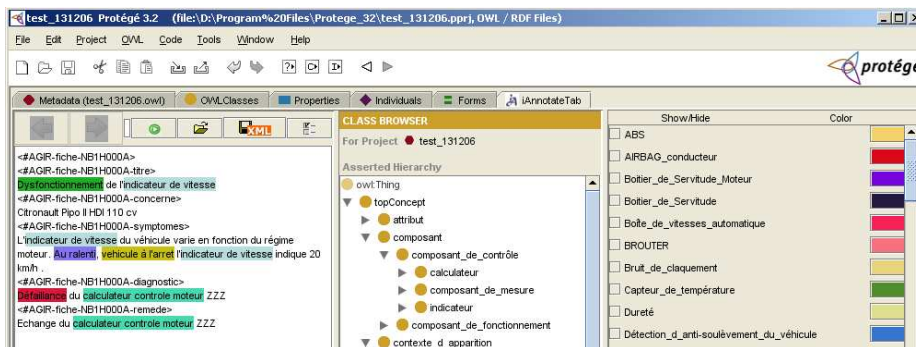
test_131206 Protégé 3.2 (file:\D:\Program%20Files\Protege_32\test_131206.pprj, OWL / RDF Files)

File Edit Project OWL Code Tools Window Help

protégé

Metadata (test_131206.owl) OWLClasses Properties Individuals Forms iAnnotateTab

XML

<#AGIR-fiche-NB1H000A>
<#AGIR-fiche-NB1H000A-titre>
Dysfonctionnement de l'indicateur de vitesse
<#AGIR-fiche-NB1H000A-concerne>
Citronault Pipo II HDI 110 cv
<#AGIR-fiche-NB1H000A-symptomes>
L'indicateur de vitesse du véhicule varie en fonction du régime moteur. Au ralenti, véhicule à l'arrêt l'indicateur de vitesse indique 20 km/h .
<#AGIR-fiche-NB1H000A-diagnostic>
Défaillance du calculateur controle moteur ZZZ
<#AGIR-fiche-NB1H000A-remede>
Echange du calculateur controle moteur ZZZ

CLASS BROWSER
For Project test_131206
Asserted Hierarchy
owl:Thing
topConcept
attribut
composant
composant_de_contrôle
calculateur
composant_de_mesure
indicateur
composant_de_fonctionnement
contexte_d_apparition

| Show/Hide | Color |
|---|---|
| ABS | |
| AIRBAG_conducteur | |
| Boitier_de_Servitude_Moteur | |
| Boitier_de_Servitude | |
| Boîte_de_vitesses_automatique | |
| BROUTER | |
| Bruit_de_claquement | |
| Capteur_de_température | |
| Dureté | |
| Détection_d_anti-soulèvement_du_véhicule | |